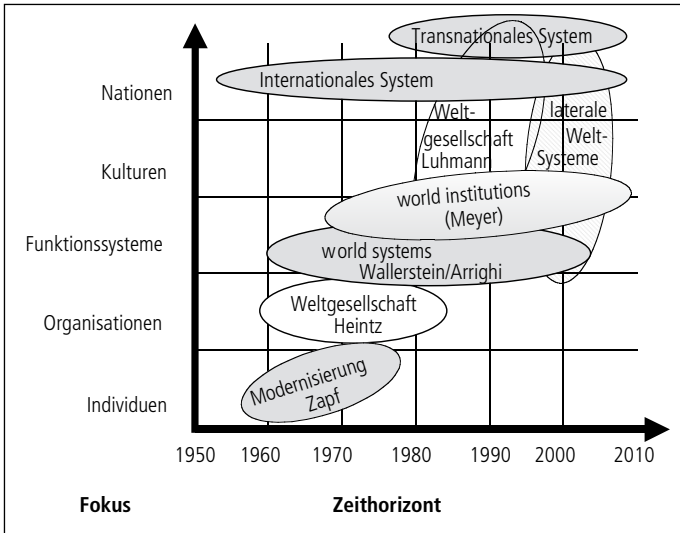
Transnationales System

Internationales System

Nationen

Weltgesellschaft Luhmann

laterale Welt-Systeme

Kulturen

world institutions (Meyer)

Funktionssysteme

world systems Wallerstein/Arrighi

Organisationen

Weltgesellschaft Heintz

Modernisierung Zapf

Individuen

1950 1960 1970 1980 1990 2000 2010

Fokus

Zeithorizont